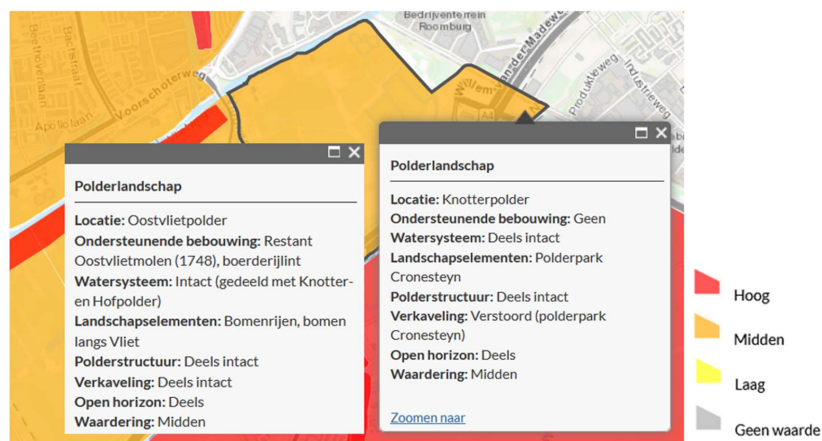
Bedrijventerrein Roomburg

Voorschoterweg

Produktieweg

Industrieweg

Polderlandschap

**Locatie:** Oostvlietpolder
**Ondersteunende bebouwing:** Restant Oostvlietmolen (1748), boerderijlint
**Watersysteem:** Intact (gedeeld met Knotter- en Hofpolder)
**Landschapselementen:** Bomenrijen, bomen langs Vliet
**Polderstructuur:** Deels intact
**Verkaveling:** Deels intact
**Open horizon:** Deels
**Waardering:** Midden

Polderlandschap

**Locatie:** Knotterpolder
**Ondersteunende bebouwing:** Geen
**Watersysteem:** Deels intact
**Landschapselementen:** Polderpark Cronesteyn
**Polderstructuur:** Deels intact
**Verkaveling:** Verstoord (polderpark Cronesteyn)
**Open horizon:** Deels
**Waardering:** Midden

Zoomen naar

Hoog

Midden

Laag

Geen waarde